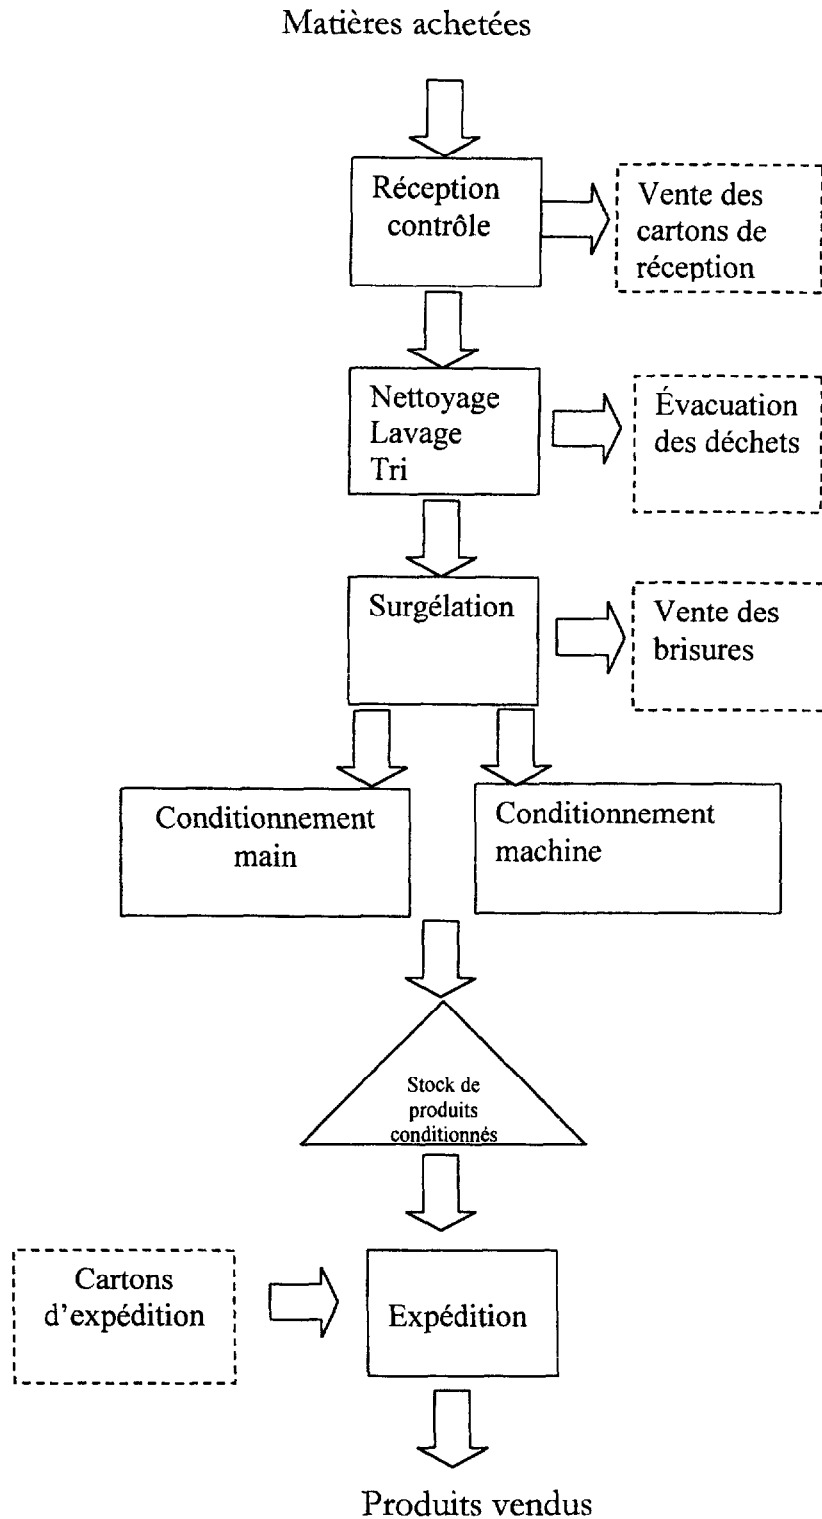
Matières achetées

Réception contrôle

Vente des cartons de réception

Nettoyage
Lavage
Tri

Évacuation des déchets

Surgélation

Vente des brisures

Conditionnement main

Conditionnement machine

Stock de produits conditionnés

Cartons d'expédition

Expédition

Produits vendus